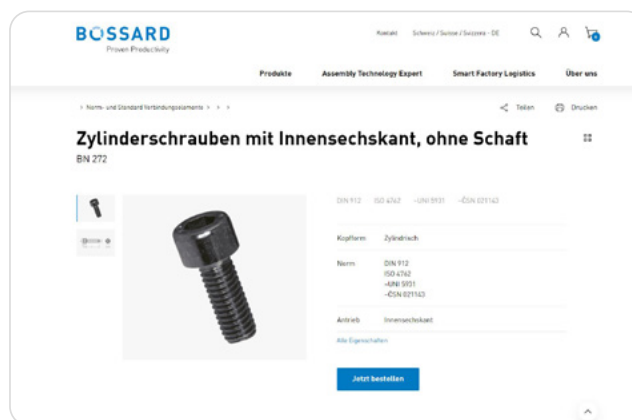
BOSSARD
Proven Productivity

Kontakt Schweiz / Suisse / Svizzera - DE

Produkte Assembly Technology Expert Smart Factory Logistics Über uns

> Norm- und Standard Verbindungselemente > > >

Teilen Drucken

Zylinderschrauben mit Innensechskant, ohne Schaft
BN 272

DIN 912 ISO 4762 ~UNI 5931 ~ČSN 021143

| | |
|---|---|
| Kopfform | Zylindrisch |
| Norm | DIN 912<br>ISO 4762<br>~UNI 5931<br>~ČSN 021143 |
| Antrieb | Innensechskant |

Alle Eigenschaften

Jetzt bestellen